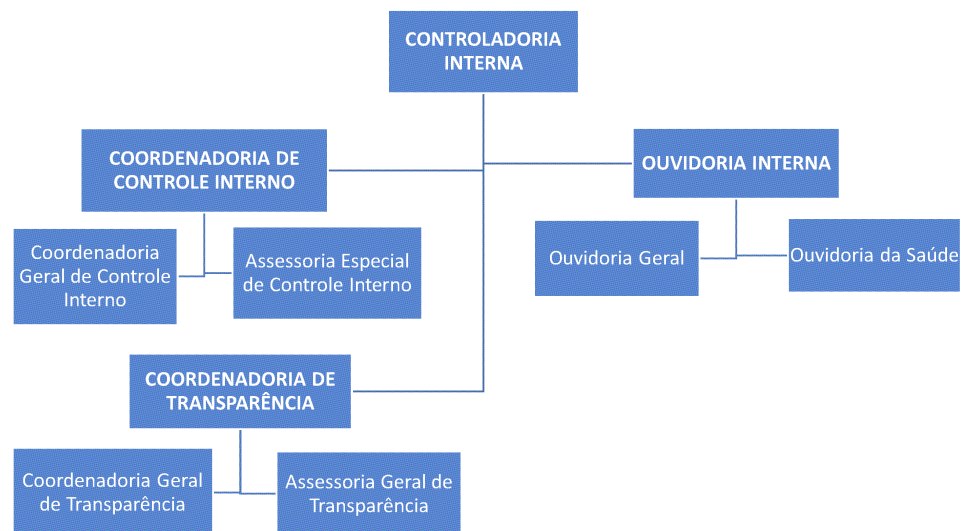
CONTROLADORIA INTERNA

COORDENADORIA DE CONTROLE INTERNO

Coordenadoria Geral de Controle Interno

Assessoria Especial de Controle Interno

COORDENADORIA DE TRANSPARÊNCIA

Coordenadoria Geral de Transparência

Assessoria Geral de Transparência

OUVIDORIA INTERNA

Ouvidoria Geral

Ouvidoria da Saúde